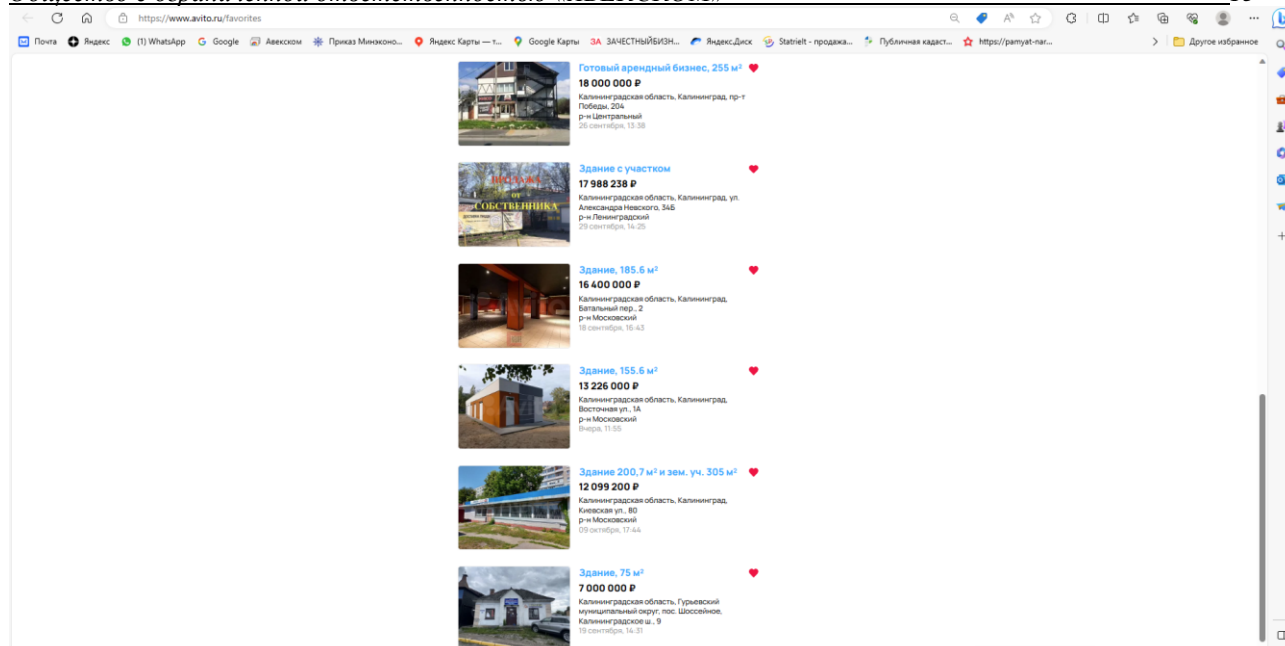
https://www.avito.ru/favorites

Почта Яндекс (1) WhatsApp Google Авексиом Приказ Минэконо... Яндекс Карты — т... Google Карты ЗА ЗАЧЕСТНЫЙБИЗН... Яндекс.Диск Statrielt - продажа... Публичная кадаст... https://pamyat-nar... Другое избранное

Готовый арендный бизнес, 255 м²
18 000 000 ₽
Калининградская область, Калининград, пр-т Победы, 204
р-н Центральный
26 сентября, 13:38

ПРОДАЖА ОТ СОБСТВЕННИКА
Здание с участком
17 988 238 ₽
Калининградская область, Калининград, ул. Александра Невского, 34Б
р-н Ленинградский
29 сентября, 14:25

Здание, 185.6 м²
16 400 000 ₽
Калининградская область, Калининград, Батальный пер., 2
р-н Московский
18 сентября, 16:43

Здание, 155.6 м²
13 226 000 ₽
Калининградская область, Калининград, Восточная ул., 1А
р-н Московский
Вчера, 11:55

Здание 200,7 м² и зем. уч. 305 м²
12 099 200 ₽
Калининградская область, Калининград, Киевская ул., 80
р-н Московский
09 октября, 17:44

Здание, 75 м²
7 000 000 ₽
Калининградская область, Гурьевский муниципальный округ, пос. Шоссейное, Калининградское ш., 9
19 сентября, 14:31